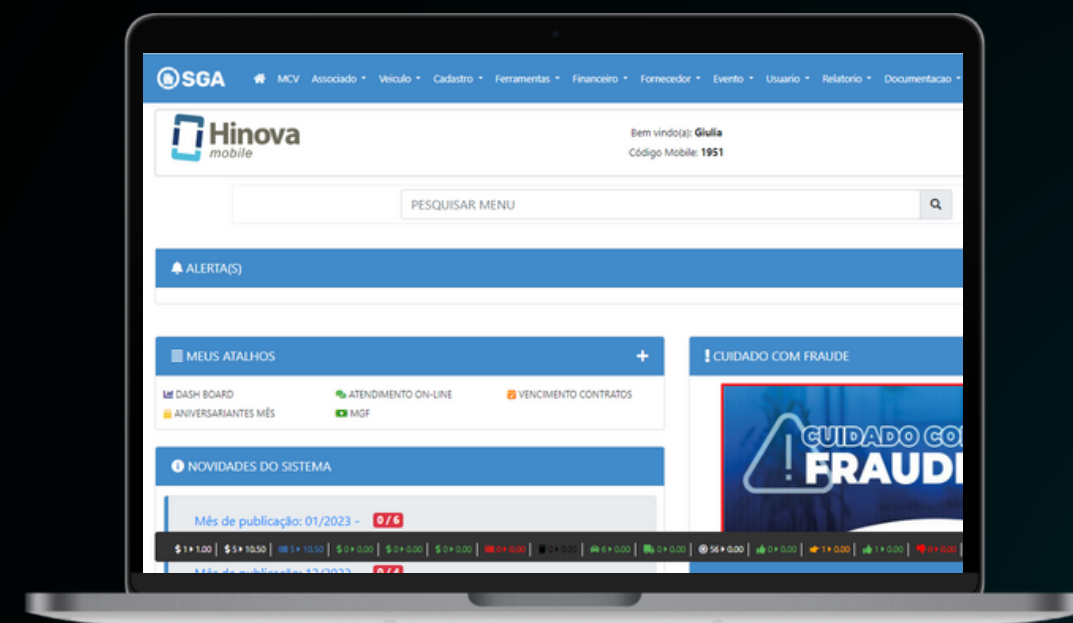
SGA MCV Associado Veiculo Cadastro Ferramentas Financeiro Fornecedor Evento Usuario Relatorio Documentacao

Hinova mobile

Bem vindo(a): Giulia
Código Mobile: 1951

PESQUISAR MENU

ALERTA(S)

MEUS ATALHOS

DASH BOARD
ATENDIMENTO ON-LINE
VENCIMENTO CONTRATOS
ANIVERSARIANTES MÊS
MGF

CUIDADO COM FRAUDE

CUIDADO CO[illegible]
FRAUD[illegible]

NOVIDADES DO SISTEMA

Mês de publicação: 01/2023 - 0 / 6

$ 1 ▸ 1.00 | $ 5 ▸ 10.50 | 5 ▸ 10.50 | $ 0 ▸ 0.00 | $ 0 ▸ 0.00 | $ 0 ▸ 0.00 | 0 ▸ 0.00 | 0 ▸ 0.00 | 6 ▸ 0.00 | 0 ▸ 0.00 | 56 ▸ 0.00 | 0 ▸ 0.00 | 1 ▸ 0.00 | 1 ▸ 0.00 | 0 ▸ 0.00

Mês de publicação: 12/2022 - 0 / 4